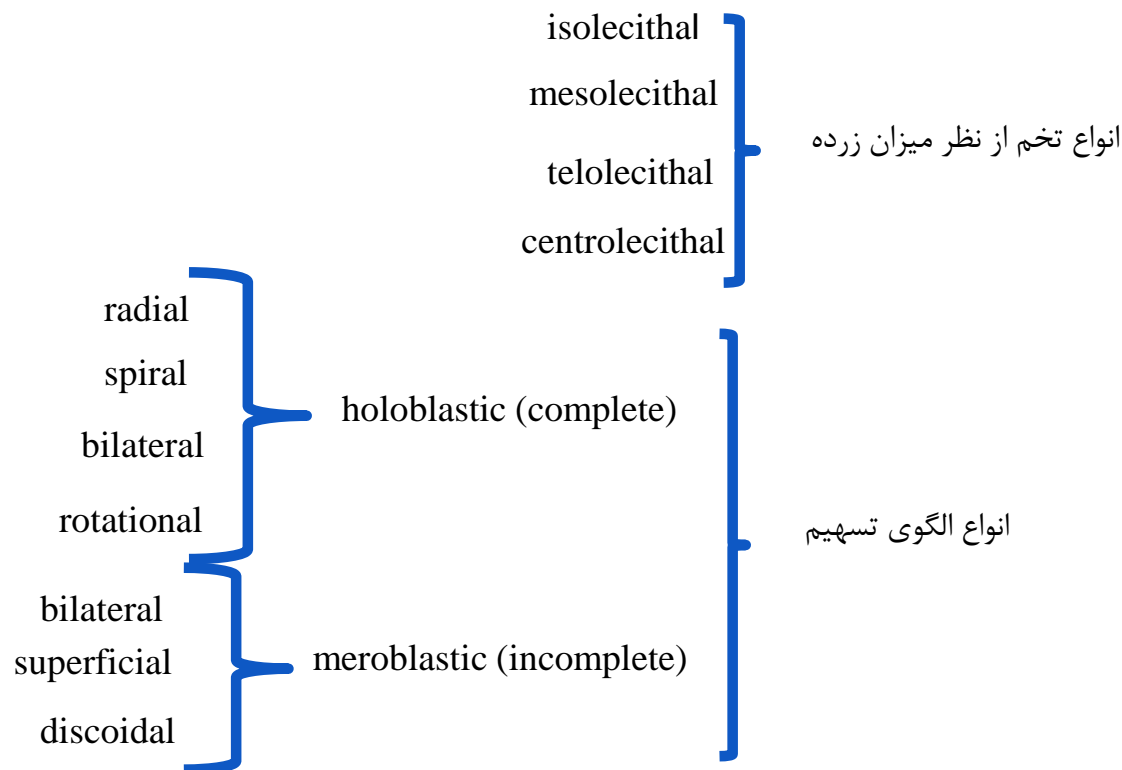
انواع تخم از نظر میزان زرده

isolecithal
mesolecithal
telolecithal
centrolecithal

انواع الگوی تسهیم

holoblastic (complete)
radial
spiral
bilateral
rotational

meroblastic (incomplete)
bilateral
superficial
discoidal